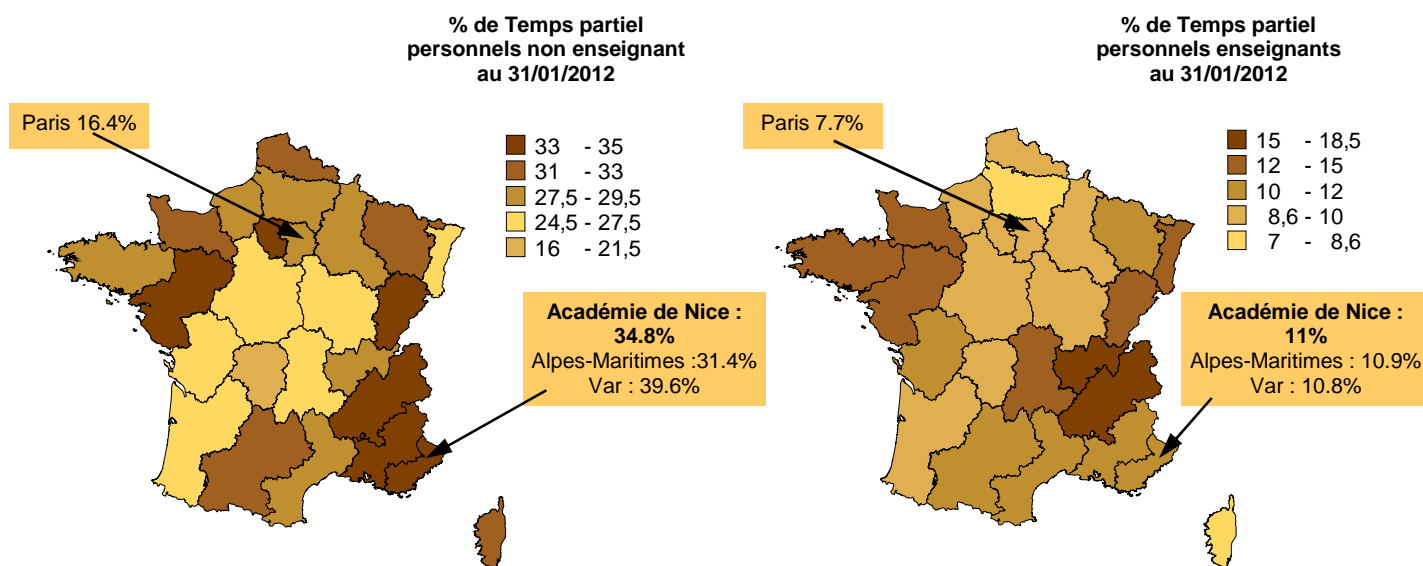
% de Temps partiel
personnels non enseignant
au 31/01/2012

Paris 16.4%

33 - 35
31 - 33
27,5 - 29,5
24,5 - 27,5
16 - 21,5

Académie de Nice :
34.8%
Alpes-Maritimes :31.4%
Var : 39.6%

% de Temps partiel
personnels enseignants
au 31/01/2012

Paris 7.7%

15 - 18,5
12 - 15
10 - 12
8,6 - 10
7 - 8,6

Académie de Nice :
11%
Alpes-Maritimes : 10.9%
Var : 10.8%